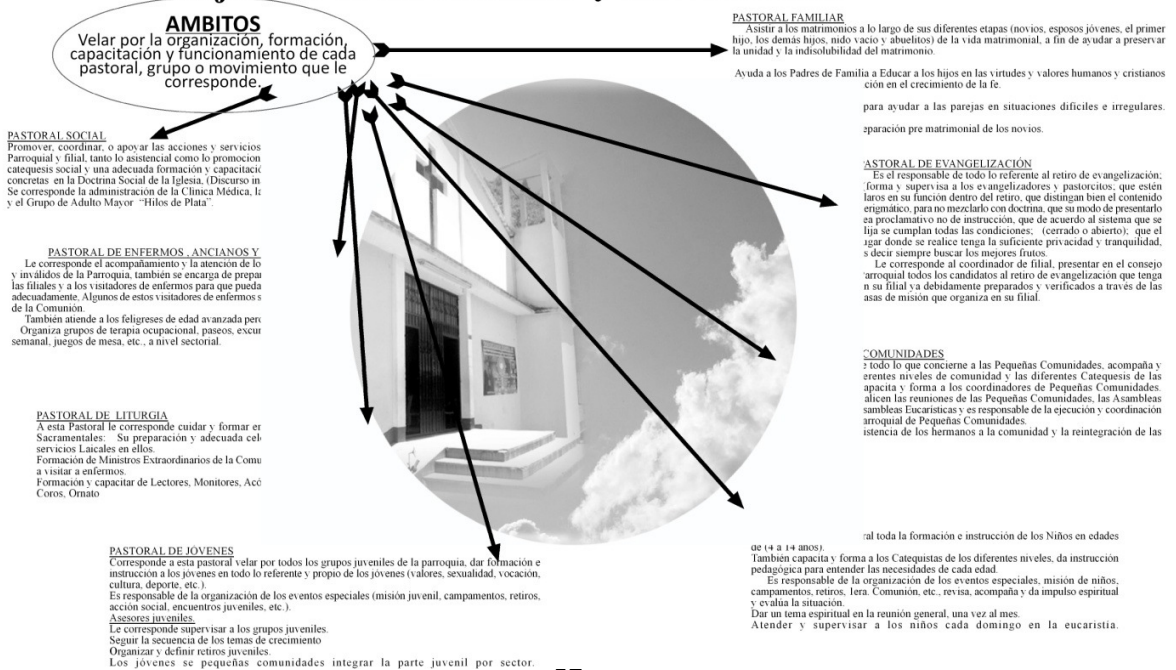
AMBITOS
Velar por la organización, formación, capacitación y funcionamiento de cada pastoral, grupo o movimiento que le corresponde.

PASTORAL FAMILIAR
Asistir a los matrimonios a lo largo de sus diferentes etapas (novios, esposos jóvenes, el primer hijo, los demás hijos, nido vacío y abuelitos) de la vida matrimonial, a fin de ayudar a preservar la unidad y la indisolubilidad del matrimonio.

Ayuda a los Padres de Familia a Educar a los hijos en las virtudes y valores humanos y cristianos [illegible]ción en el crecimiento de la fe.

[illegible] para ayudar a las parejas en situaciones difíciles e irregulares.

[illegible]eparación pre matrimonial de los novios.

PASTORAL SOCIAL
Promover, coordinar, o apoyar las acciones y servicios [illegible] Parroquial y filial, tanto lo asistencial como lo promocion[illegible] catequesis social y una adecuada formación y capacitac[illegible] concretas en la Doctrina Social de la Iglesia, (Discurso in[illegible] Se corresponde la administración de la Clínica Médica, l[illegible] y el Grupo de Adulto Mayor "Hilos de Plata".

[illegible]ASTORAL DE EVANGELIZACIÓN
Es el responsable de todo lo referente al retiro de evangelización; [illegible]forma y supervisa a los evangelizadores y pastorcitos; que estén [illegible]laros en su función dentro del retiro, que distingan bien el contenido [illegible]erigmático, para no mezclarlo con doctrina, que su modo de presentarlo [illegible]ea proclamativo no de instrucción, que de acuerdo al sistema que se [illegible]lija se cumplan todas las condiciones; (cerrado o abierto); que el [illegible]ugar donde se realice tenga la suficiente privacidad y tranquilidad, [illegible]s decir siempre buscar los mejores frutos.
Le corresponde al coordinador de filial, presentar en el consejo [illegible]arroquial todos los candidatos al retiro de evangelización que tenga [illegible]n su filial ya debidamente preparados y verificados a través de las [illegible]asas de misión que organiza en su filial.

PASTORAL DE ENFERMOS , ANCIANOS Y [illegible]
Le corresponde el acompañamiento y la atención de lo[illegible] y inválidos de la Parroquia, también se encarga de prepar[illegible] las filiales y a los visitadores de enfermos para que pueda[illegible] adecuadamente. Algunos de estos visitadores de enfermos s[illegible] de la Comunión.
También atiende a los feligreses de edad avanzada per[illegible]
Organiza grupos de terapia ocupacional, paseos, excur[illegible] semanal, juegos de mesa, etc., a nivel sectorial.

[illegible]COMUNIDADES
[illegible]e todo lo que concierne a las Pequeñas Comunidades, acompaña y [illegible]erentes niveles de comunidad y las diferentes Catequesis de las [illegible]capacita y forma a los coordinadores de Pequeñas Comunidades. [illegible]alicen las reuniones de las Pequeñas Comunidades, las Asambleas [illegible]sambleas Eucarísticas y es responsable de la ejecución y coordinación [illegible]arroquial de Pequeñas Comunidades.
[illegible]istencia de los hermanos a la comunidad y la reintegración de las

PASTORAL DE LITURGIA
A esta Pastoral le corresponde cuidar y formar er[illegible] Sacramentales: Su preparación y adecuada cel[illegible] servicios Laicales en ellos.
Formación de Ministros Extraordinarios de la Comu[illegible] a visitar a enfermos.
Formación y capacitar de Lectores, Monitores, Acó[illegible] Coros, Ornato

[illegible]al toda la formación e instrucción de los Niños en edades de (4 a 14 años).
También capacita y forma a los Catequistas de los diferentes niveles, da instrucción pedagógica para entender las necesidades de cada edad.
Es responsable de la organización de los eventos especiales, misión de niños, campamentos, retiros, 1era. Comunión, etc., revisa, acompaña y da impulso espiritual y evalúa la situación.
Dar un tema espiritual en la reunión general, una vez al mes.
Atender y supervisar a los niños cada domingo en la eucaristía.

PASTORAL DE JÓVENES
Corresponde a esta pastoral velar por todos los grupos juveniles de la parroquia, dar formación e instrucción a los jóvenes en todo lo referente y propio de los jóvenes (valores, sexualidad, vocación, cultura, deporte, etc.).
Es responsable de la organización de los eventos especiales (misión juvenil, campamentos, retiros, acción social, encuentros juveniles, etc.).
Asesores juveniles.
Le corresponde supervisar a los grupos juveniles.
Seguir la secuencia de los temas de crecimiento
Organizar y definir retiros juveniles.
Los jóvenes se pequeñas comunidades integrar la parte juvenil por sector.